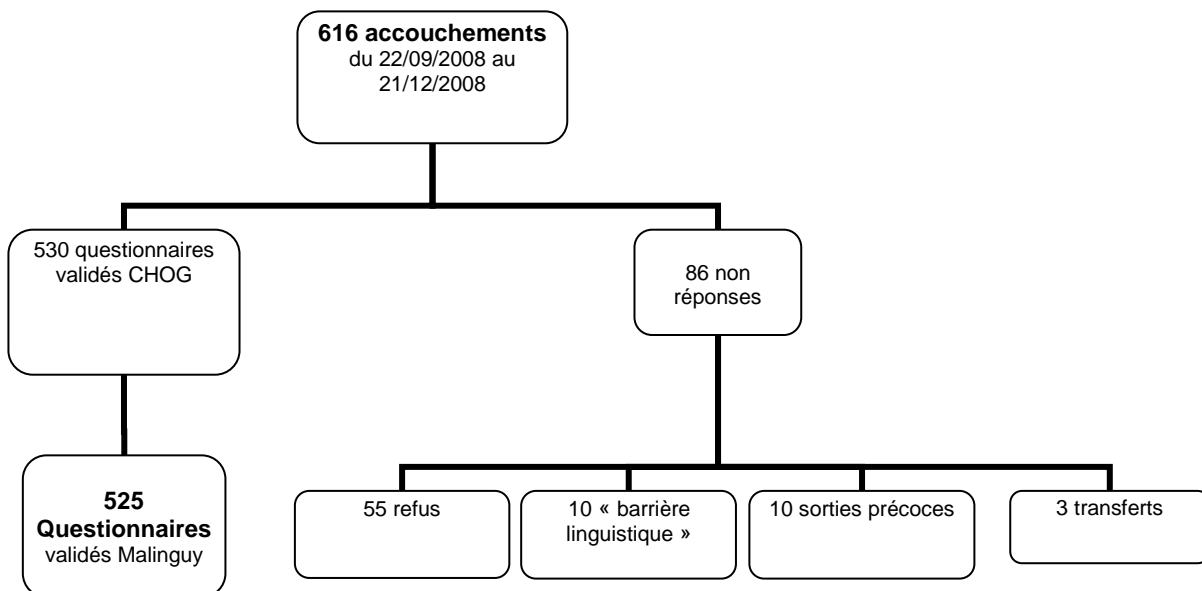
**616 accouchements** du 22/09/2008 au 21/12/2008

530 questionnaires validés CHOG

86 non réponses

**525 Questionnaires** validés Malinguy

55 refus

10 « barrière linguistique »

10 sorties précoces

3 transferts